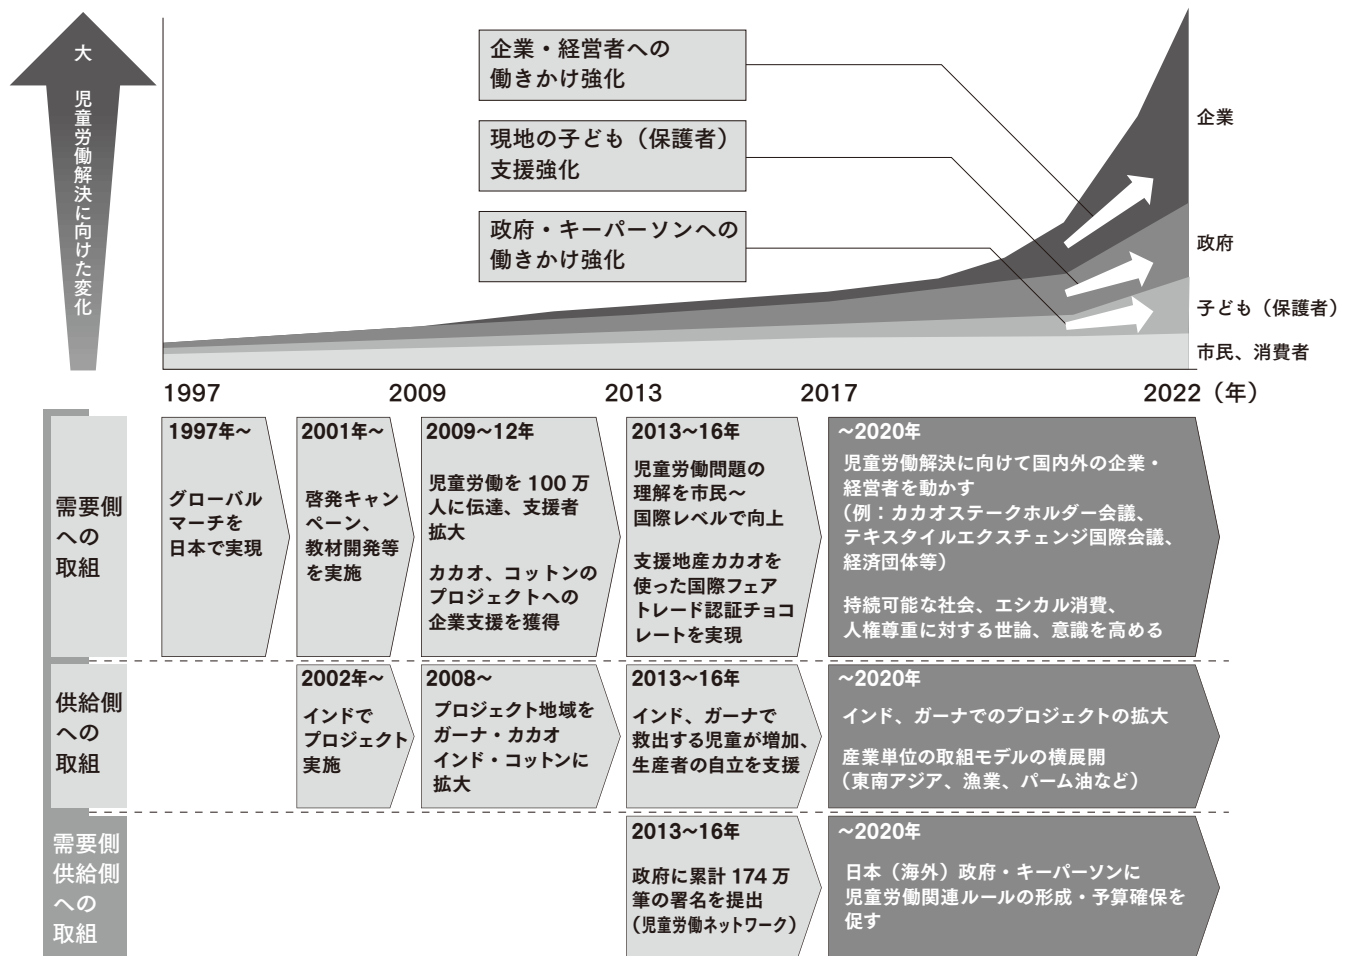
大

児童労働解決に向けた変化

企業・経営者への
働きかけ強化

現地の子ども（保護者）
支援強化

政府・キーパーソンへの
働きかけ強化

企業

政府

子ども（保護者）

市民、消費者

1997　2009　2013　2017　2022（年）

需要側への取組

1997年～
グローバルマーチを日本で実現

2001年～
啓発キャンペーン、教材開発等を実施

2009～12年
児童労働を 100 万人に伝達、支援者拡大

カカオ、コットンのプロジェクトへの企業支援を獲得

2013～16年
児童労働問題の理解を市民～国際レベルで向上

支援地産カカオを使った国際フェアトレード認証チョコレートを実現

～2020年
児童労働解決に向けて国内外の企業・経営者を動かす
（例：カカオステークホルダー会議、テキスタイルエクスチェンジ国際会議、経済団体等）

持続可能な社会、エシカル消費、人権尊重に対する世論、意識を高める

供給側への取組

2002年～
インドでプロジェクト実施

2008～
プロジェクト地域をガーナ・カカオ
インド・コットンに拡大

2013～16年
インド、ガーナで救出する児童が増加、生産者の自立を支援

～2020年
インド、ガーナでのプロジェクトの拡大

産業単位の取組モデルの横展開
（東南アジア、漁業、パーム油など）

需要側供給側への取組

2013～16年
政府に累計 174 万筆の署名を提出
（児童労働ネットワーク）

～2020年
日本（海外）政府・キーパーソンに児童労働関連ルールの形成・予算確保を促す